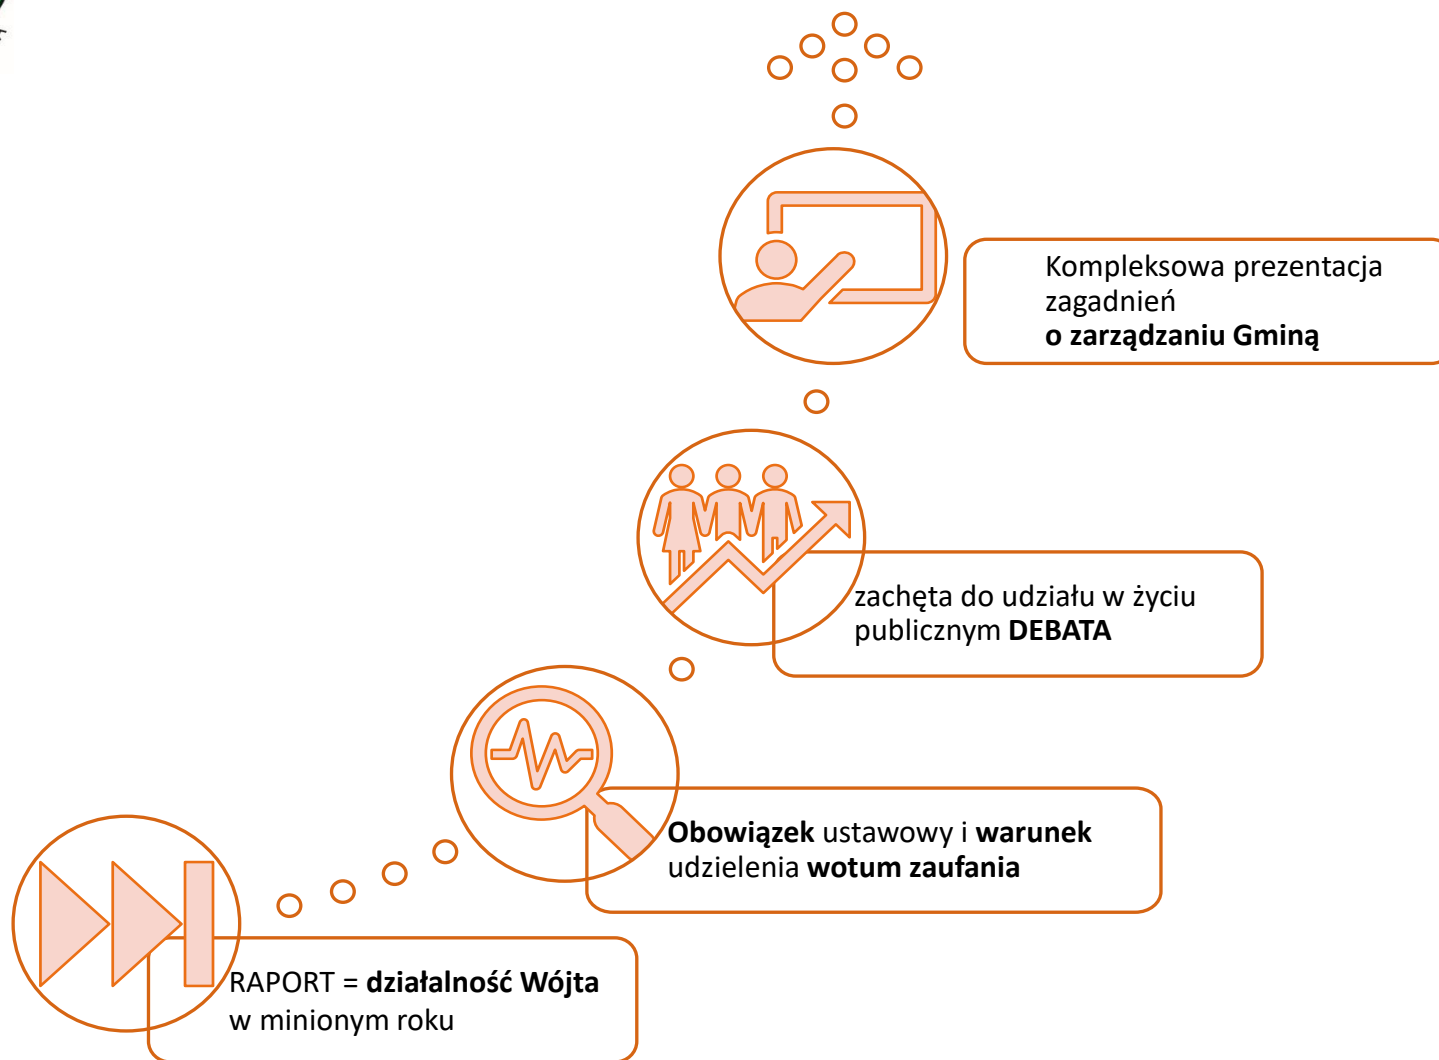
Kompleksowa prezentacja zagadnień
**o zarządzaniu Gminą**

zachęta do udziału w życiu publicznym **DEBATA**

**Obowiązek** ustawowy i **warunek** udzielenia **wotum zaufania**

RAPORT = **działalność Wójta** w minionym roku